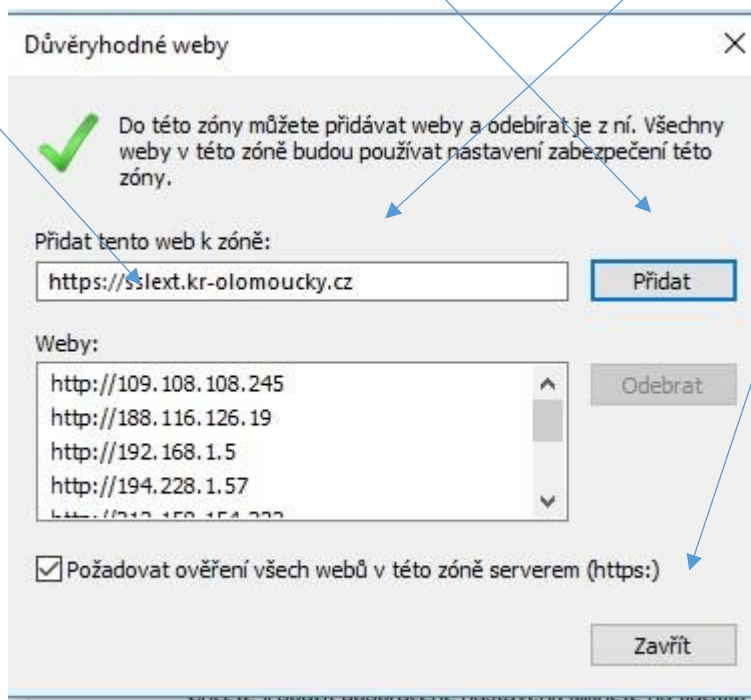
Důvěryhodné weby

Do této zóny můžete přidávat weby a odebírat je z ní. Všechny weby v této zóně budou používat nastavení zabezpečení této zóny.

Přidat tento web k zóně:

https://sslext.kr-olomoucky.cz

Přidat

Weby:

http://109.108.108.245
http://188.116.126.19
http://192.168.1.5
http://194.228.1.57
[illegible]

Odebrat

Požadovat ověření všech webů v této zóně serverem (https:)

Zavřít